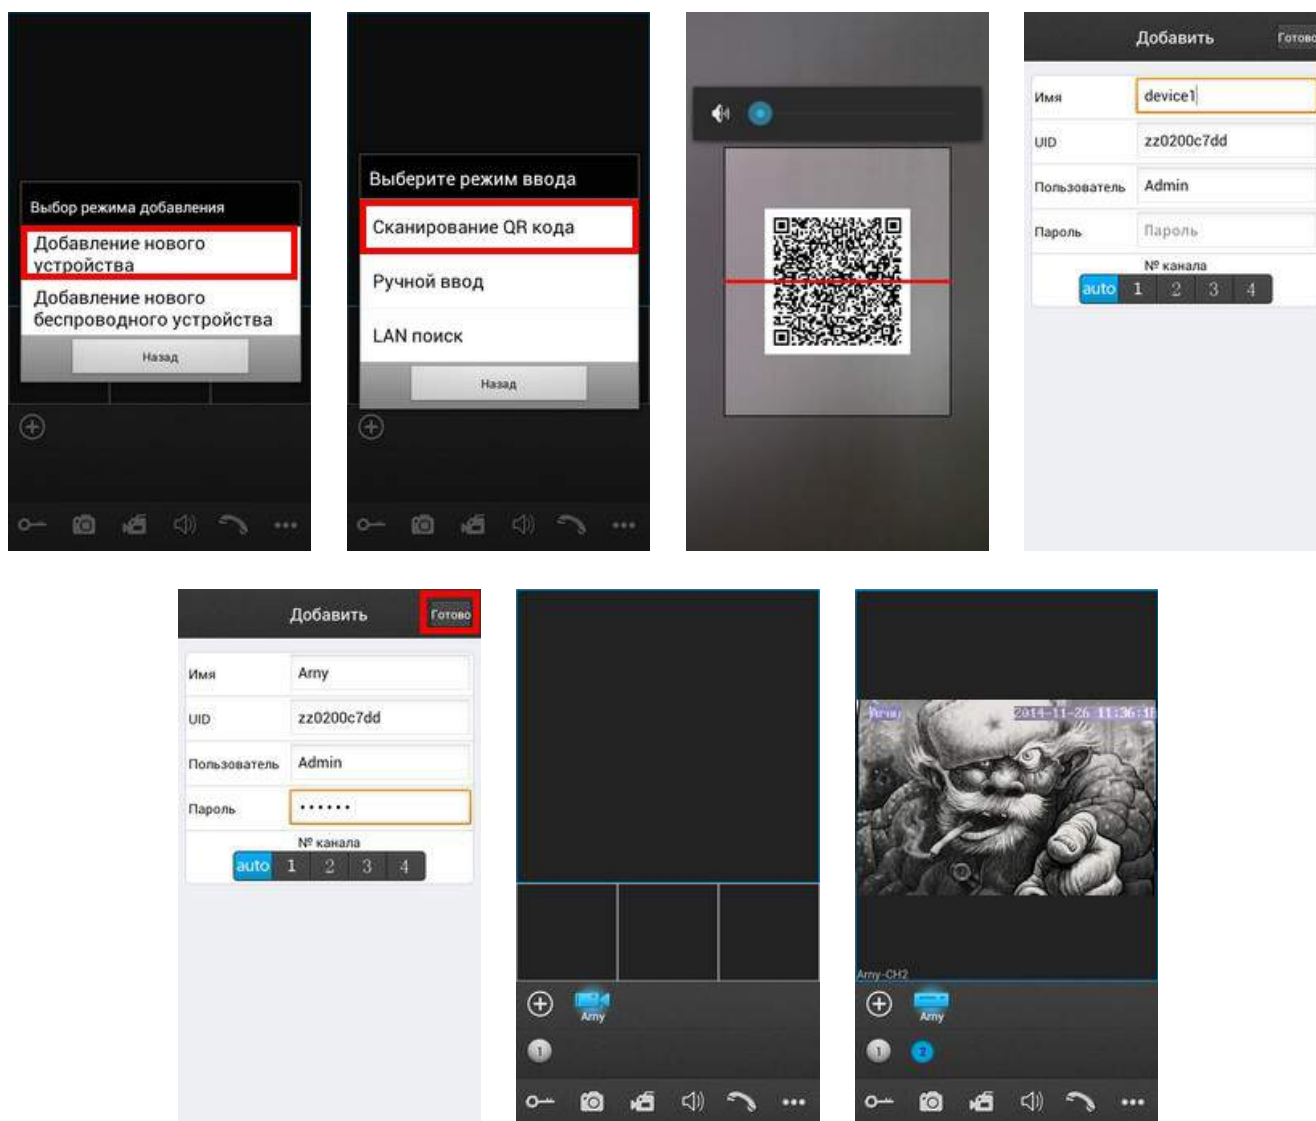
Выбор режима добавления
Добавление нового устройства
Добавление нового беспроводного устройства
Назад

Выберите режим ввода
Сканирование QR кода
Ручной ввод
LAN поиск
Назад

Добавить
Готово
Имя device1
UID zz0200c7dd
Пользователь Admin
Пароль Пароль
№ канала
auto 1 2 3 4

Добавить
Готово
Имя Arny
UID zz0200c7dd
Пользователь Admin
Пароль ••••••
№ канала
auto 1 2 3 4

Arny
1

Arny
2014-11-26 11:36:1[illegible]
Arny-CH2
Arny
1 2